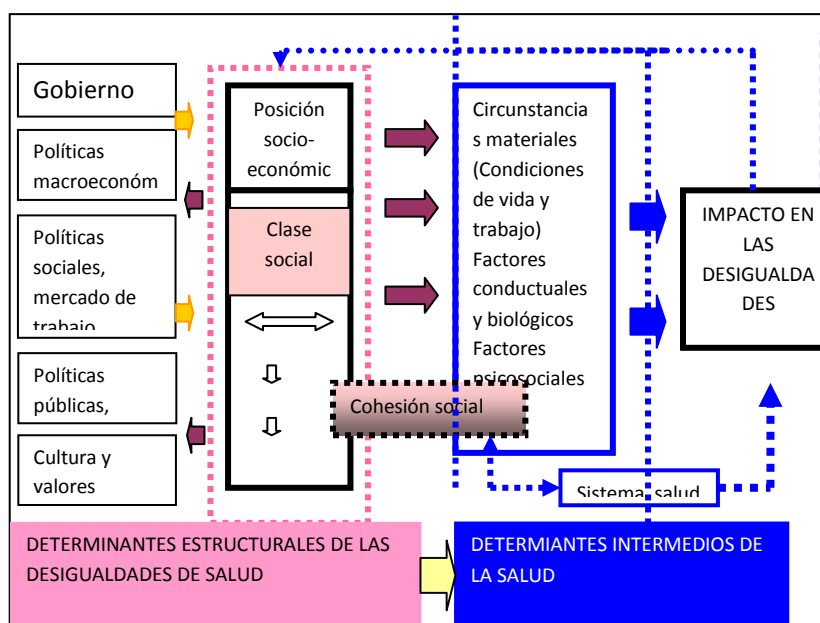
Gobierno

Políticas macroeconóm

Políticas sociales, mercado de trabajo

Políticas públicas,

Cultura y valores

Posición socio-económic

Clase social

Cohesión social

Circunstancias materiales (Condiciones de vida y trabajo) Factores conductuales y biológicos Factores psicosociales

IMPACTO EN LAS DESIGUALDADES

Sistema salud

DETERMINANTES ESTRUCTURALES DE LAS DESIGUALDADES DE SALUD

DETERMIANTES INTERMEDIOS DE LA SALUD